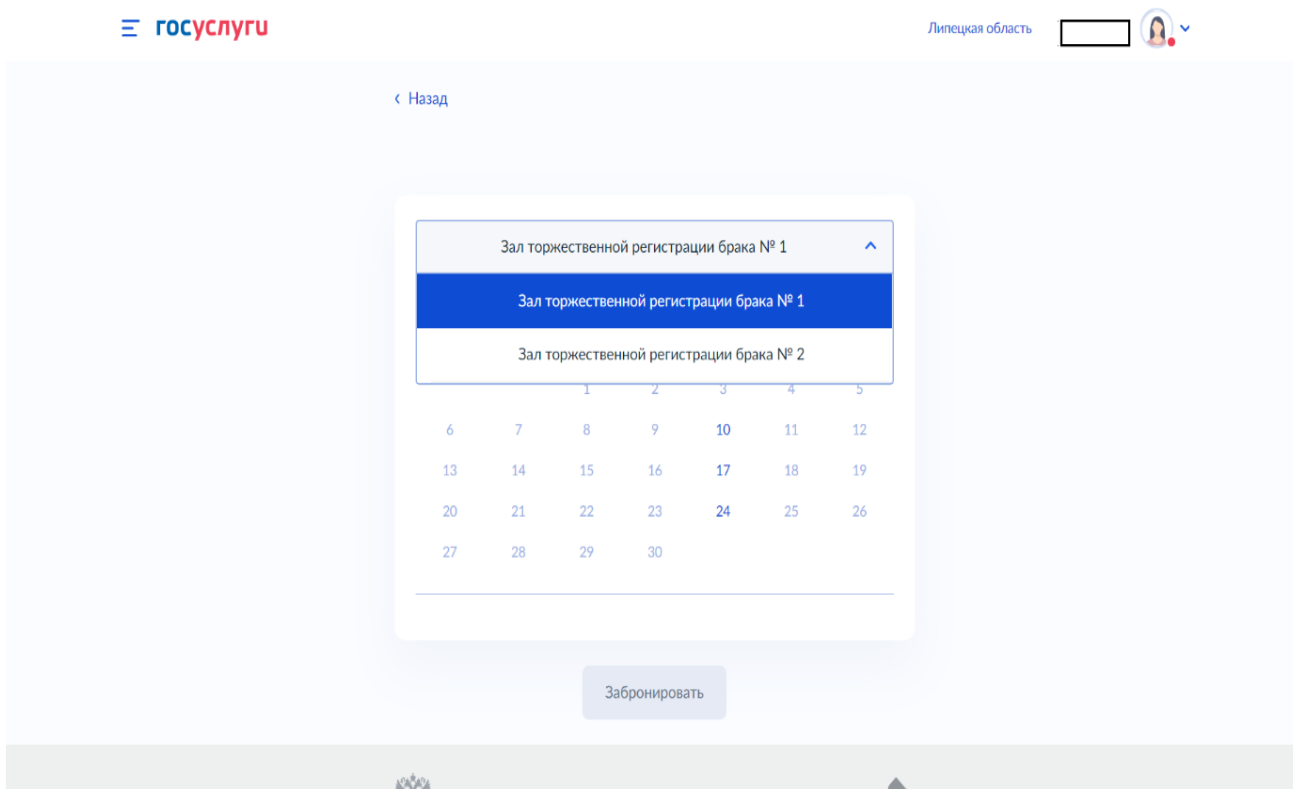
госуслуги

Липецкая область

‹ Назад

Зал торжественной регистрации брака № 1

Зал торжественной регистрации брака № 1

Зал торжественной регистрации брака № 2

| | | | | | | |
|---|---|---|---|---|---|---|
| | | 1 | 2 | 3 | 4 | 5 |
| 6 | 7 | 8 | 9 | 10 | 11 | 12 |
| 13 | 14 | 15 | 16 | 17 | 18 | 19 |
| 20 | 21 | 22 | 23 | 24 | 25 | 26 |
| 27 | 28 | 29 | 30 | | | |

Забронировать